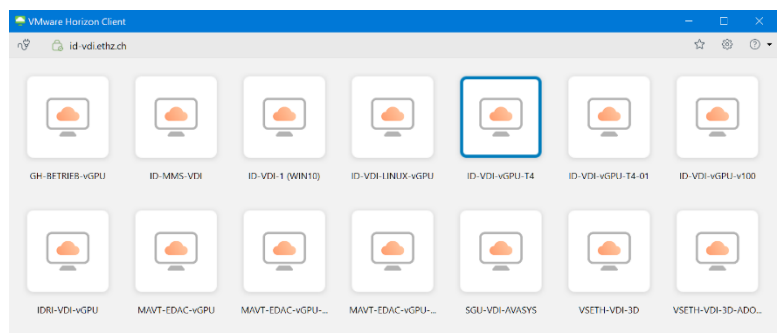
VMware Horizon Client

id-vdi.ethz.ch

GH-BETRIEB-vGPU
ID-MMS-VDI
ID-VDI-1 (WIN10)
ID-VDI-LINUX-vGPU
ID-VDI-vGPU-T4
ID-VDI-vGPU-T4-01
ID-VDI-vGPU-v100

IDRI-VDI-vGPU
MAVT-EDAC-vGPU
MAVT-EDAC-vGPU-...
MAVT-EDAC-vGPU-...
SGU-VDI-AVASYS
VSETH-VDI-3D
VSETH-VDI-3D-ADO...